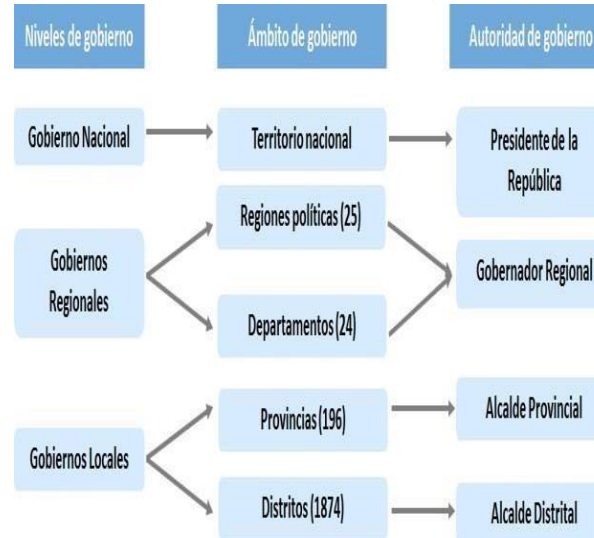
Niveles de gobierno

Ámbito de gobierno

Autoridad de gobierno

Gobierno Nacional

Territorio nacional

Presidente de la República

Gobiernos Regionales

Regiones políticas (25)

Departamentos (24)

Gobernador Regional

Gobiernos Locales

Provincias (196)

Alcalde Provincial

Distritos (1874)

Alcalde Distrital